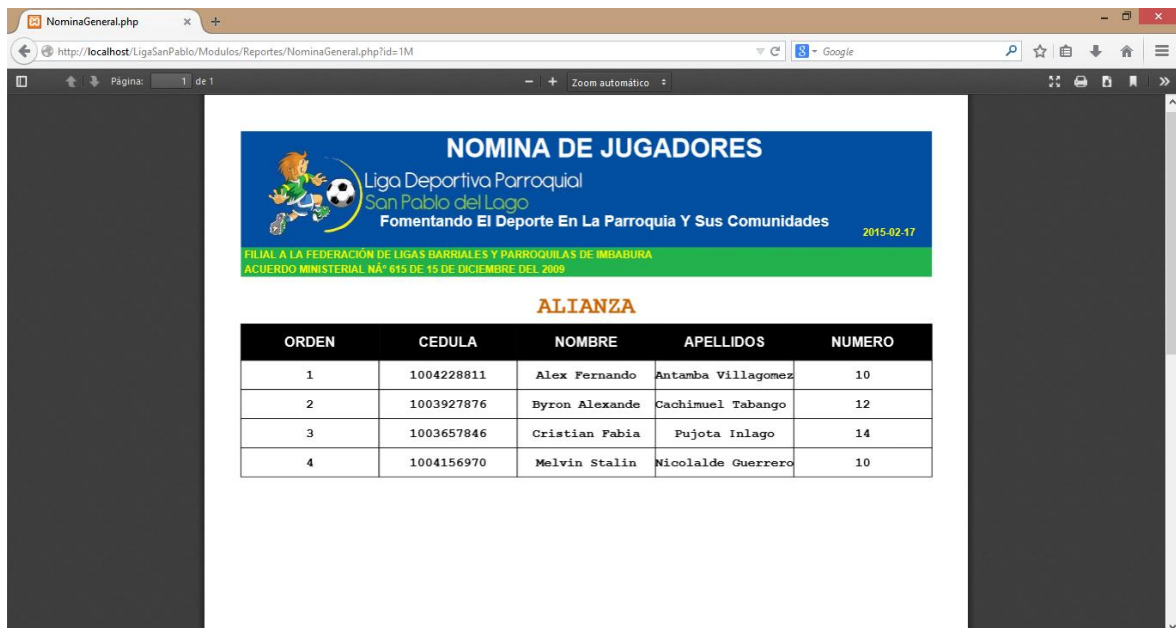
NominaGeneral.php ×

http://localhost/LigaSanPablo/Modulos/Reportes/NominaGeneral.php?id=1M

Google

Página: 1 de 1

Zoom automático

NOMINA DE JUGADORES

Liga Deportiva Parroquial
San Pablo del Lago
Fomentando El Deporte En La Parroquia Y Sus Comunidades

2015-02-17

FILIAL A LA FEDERACIÓN DE LIGAS BARRIALES Y PARROQUILAS DE IMBABURA
ACUERDO MINISTERIAL NÂº 615 DE 15 DE DICIEMBRE DEL 2009

ALIANZA

| ORDEN | CEDULA | NOMBRE | APELLIDOS | NUMERO |
|---|---|---|---|---|
| 1 | 1004228811 | Alex Fernando | Antamba Villagomez | 10 |
| 2 | 1003927876 | Byron Alexande | Cachimuel Tabango | 12 |
| 3 | 1003657846 | Cristian Fabia | Pujota Inlago | 14 |
| 4 | 1004156970 | Melvin Stalin | Nicolalde Guerrero | 10 |